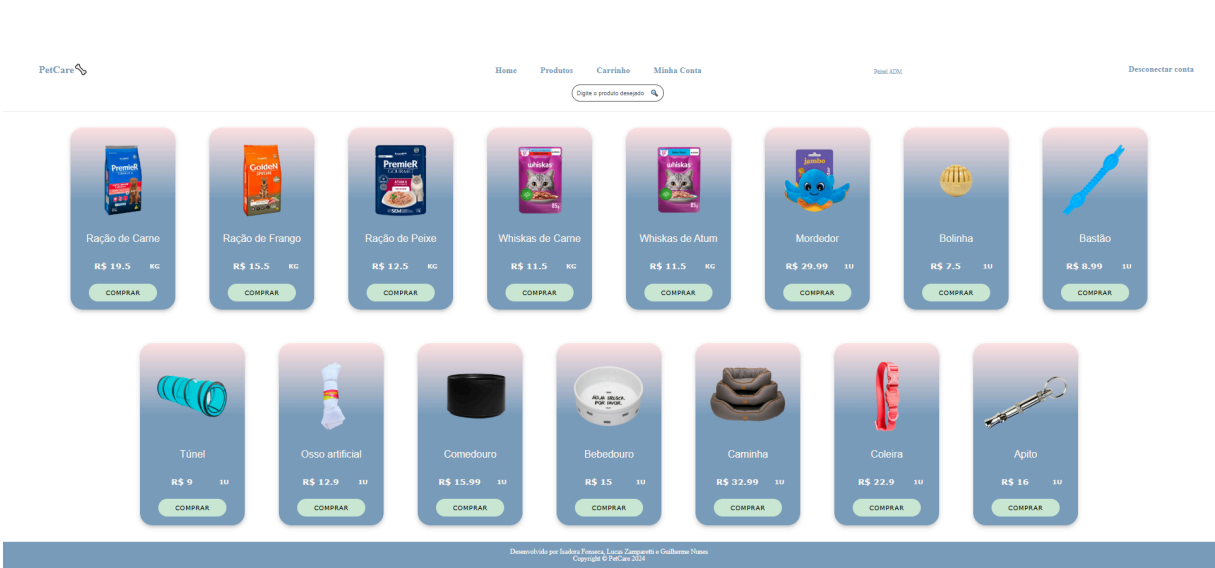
PetCare

Home Produtos Carrinho Minha Conta

Painel ADM

Desconectar conta

Digite o produto desejado

Ração de Carne
R$ 19.5 KG
COMPRAR

Ração de Frango
R$ 15.5 KG
COMPRAR

Ração de Peixe
R$ 12.5 KG
COMPRAR

Whiskas de Carne
R$ 11.5 KG
COMPRAR

Whiskas de Atum
R$ 11.5 KG
COMPRAR

Mordedor
R$ 29.99 1U
COMPRAR

Bolinha
R$ 7.5 1U
COMPRAR

Bastão
R$ 8.99 1U
COMPRAR

Túnel
R$ 9 1U
COMPRAR

Osso artificial
R$ 12.9 1U
COMPRAR

Comedouro
R$ 15.99 1U
COMPRAR

Bebedouro
R$ 15 1U
COMPRAR

Caminha
R$ 32.99 1U
COMPRAR

Coleira
R$ 22.9 1U
COMPRAR

Apito
R$ 16 1U
COMPRAR

Desenvolvido por Isadora Fonseca, Lucas Zamparetti e Guilherme Nunes
Copyright © PetCare 2024